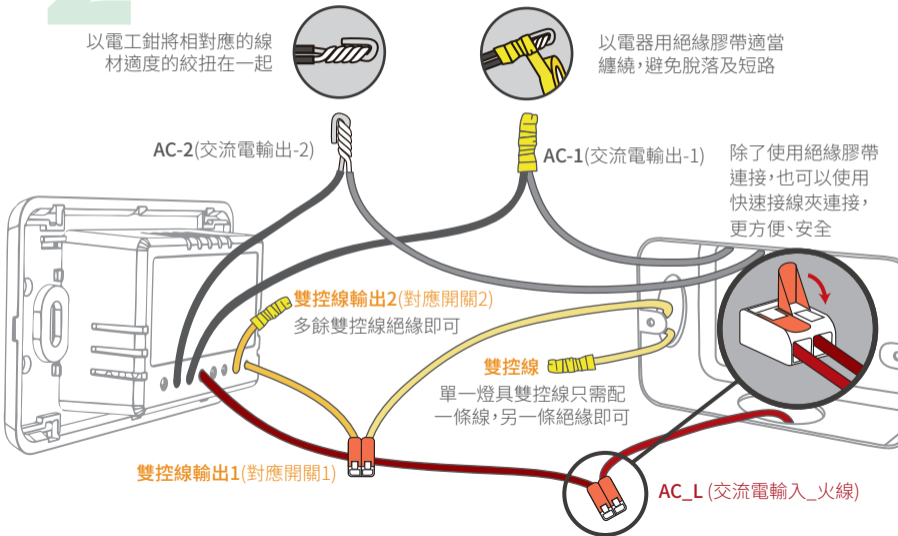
以電工鉗將相對應的線材適度的絞扭在一起

以電器用絕緣膠帶適當纏繞，避免脫落及短路

AC-2(交流電輸出-2)

AC-1(交流電輸出-1)

除了使用絕緣膠帶連接，也可以使用快速接線夾連接，更方便、安全

雙控線輸出2(對應開關2)
多餘雙控線絕緣即可

雙控線
單一燈具雙控線只需配一條線，另一條絕緣即可

雙控線輸出1(對應開關1)

AC_L (交流電輸入_火線)